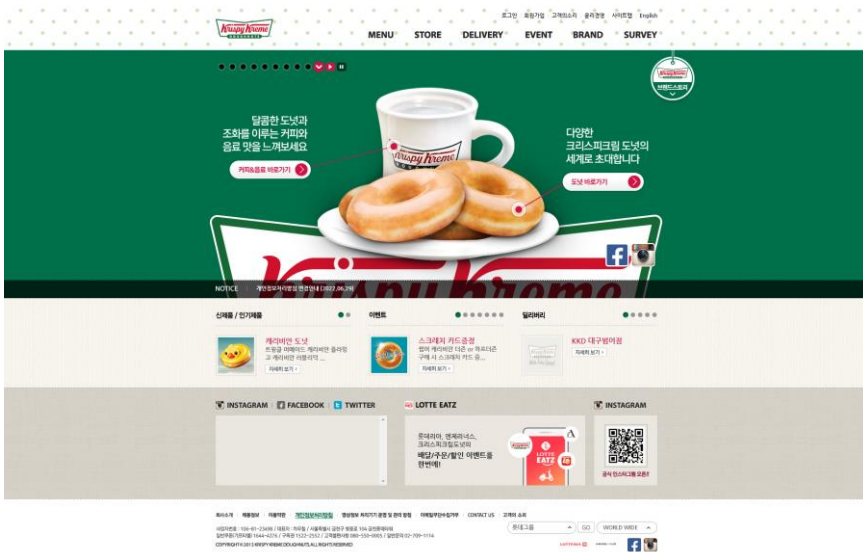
로그인 회원가입 고객의소리 윤리경영 사이트맵 English

Krispy Kreme DOUGHNUTS

MENU STORE DELIVERY EVENT BRAND SURVEY

브랜드스토리

달콤한 도넛과 조화를 이루는 커피와 음료 맛을 느껴보세요

커피&음료 바로가기

Krispy Kreme

다양한 크리스피크림 도넛의 세계로 초대합니다

도넛 바로가기

NOTICE 개인정보처리방침 변경안내(2022.06.29)

신제품 / 인기제품

캐리비안 도넛

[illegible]

자세히 보기

이벤트

스크래치 카드증정

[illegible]

자세히 보기

딜리버리

KKD 대구범어점

자세히 보기

INSTAGRAM FACEBOOK TWITTER

LOTTE EATZ

롯데리아, 엔제리너스, 크리스피크림도넛의 배달/주문/할인 이벤트를 한번에!

LOTTE EATZ

INSTAGRAM

공식 인스타그램 오픈!

회사소개 제휴정보 이용약관 개인정보처리방침 영상정보 처리기기 운영 및 관리 방침 이메일무단수집거부 CONTACT US 고객의 소리

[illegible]

COPYRIGHT©2012 KRISPY KREME DOUGHNUTS, ALL RIGHTS RESERVED

롯데그룹 GO WORLD WIDE